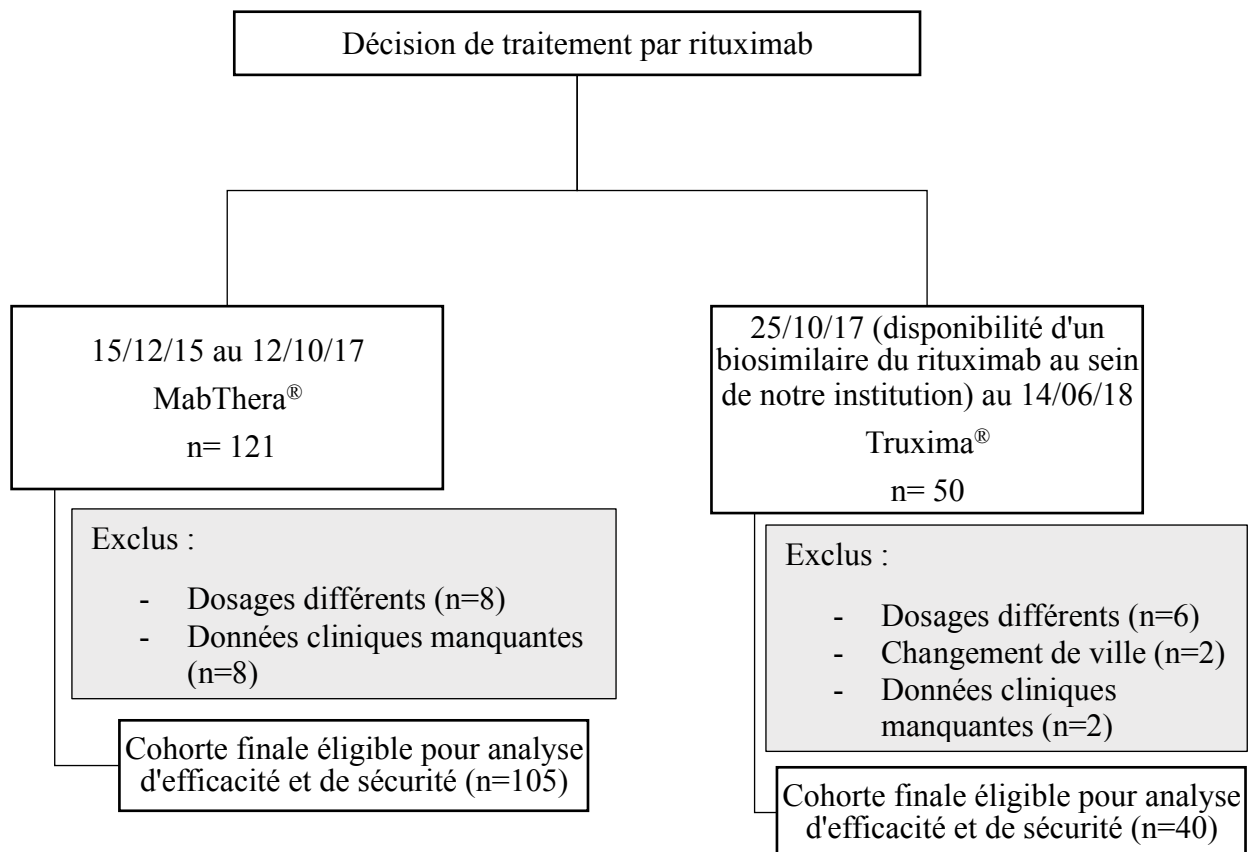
Décision de traitement par rituximab

15/12/15 au 12/10/17
MabThera®
n= 121

Exclus :
- Dosages différents (n=8)
- Données cliniques manquantes (n=8)

Cohorte finale éligible pour analyse d'efficacité et de sécurité (n=105)

25/10/17 (disponibilité d'un biosimilaire du rituximab au sein de notre institution) au 14/06/18
Truxima®
n= 50

Exclus :
- Dosages différents (n=6)
- Changement de ville (n=2)
- Données cliniques manquantes (n=2)

Cohorte finale éligible pour analyse d'efficacité et de sécurité (n=40)